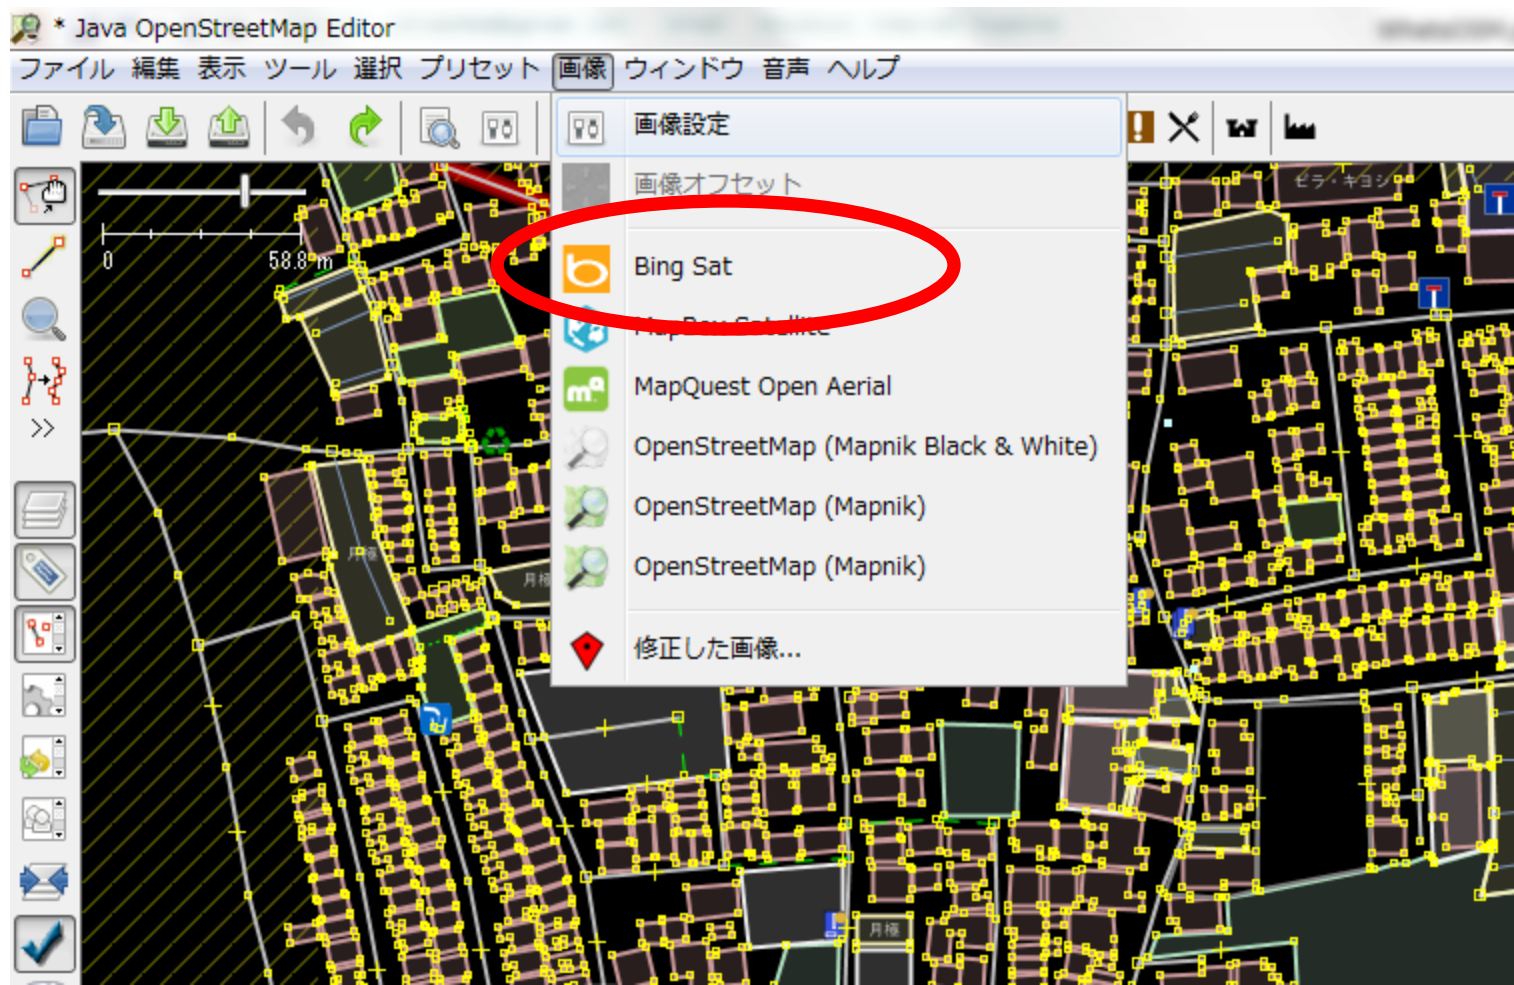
* Java OpenStreetMap Editor

ファイル 編集 表示 ツール 選択 プリセット 画像 ウィンドウ 音声 ヘルプ

画像設定

画像オフセット

Bing Sat

MapBox Satellite

MapQuest Open Aerial

OpenStreetMap (Mapnik Black & White)

OpenStreetMap (Mapnik)

OpenStreetMap (Mapnik)

修正した画像...

0

58.8 m

月極

月極

月極

ヒラ・キヨシ